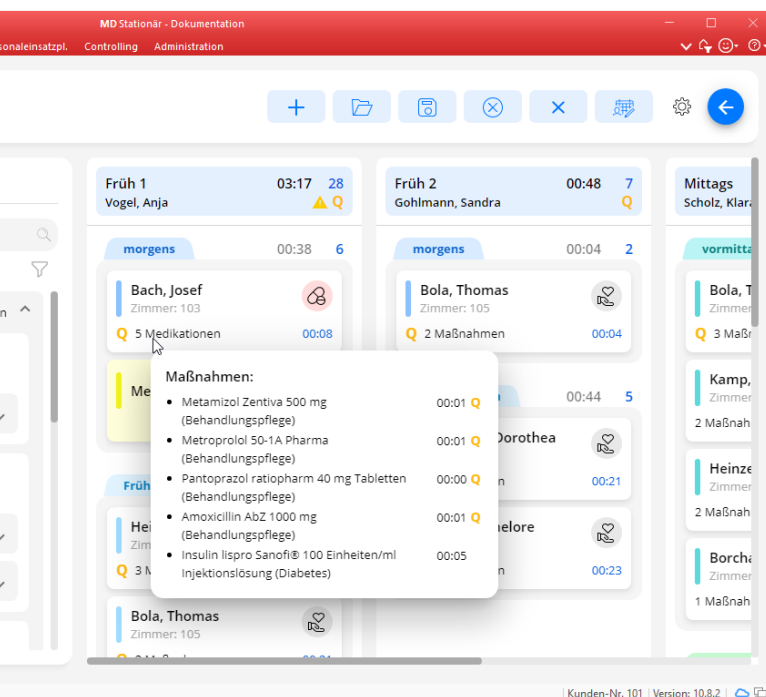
MD Stationär - Dokumentation

sonaleinsatzpl. Controlling Administration

Früh 1 03:17 28
Vogel, Anja Q

morgens 00:38 6

Bach, Josef
Zimmer: 103
Q 5 Medikationen 00:08

Me

Früh

Hei
Q 3 M

Bola, Thomas
Zimmer: 105

Früh 2 00:48 7
Gohlmann, Sandra Q

morgens 00:04 2

Bola, Thomas
Zimmer: 105
Q 2 Maßnahmen 00:04

00:44 5

Dorothea
n 00:21

elore
n 00:23

Mittags
Scholz, Klara

vormitta

Bola, T
Q 3 Maßn

Kamp,
Zimmer
2 Maßnah

Heinze
Zimmer
2 Maßnah

Borcha
Zimmer
1 Maßnah

Maßnahmen:
- Metamizol Zentiva 500 mg (Behandlungspflege) 00:01 Q
- Metroprolol 50-1A Pharma (Behandlungspflege) 00:01 Q
- Pantoprazol ratiopharm 40 mg Tabletten (Behandlungspflege) 00:00 Q
- Amoxicillin AbZ 1000 mg (Behandlungspflege) 00:01 Q
- Insulin lispro Sanofi® 100 Einheiten/ml Injektionslösung (Diabetes) 00:05

Kunden-Nr. 101 Version: 10.8.2